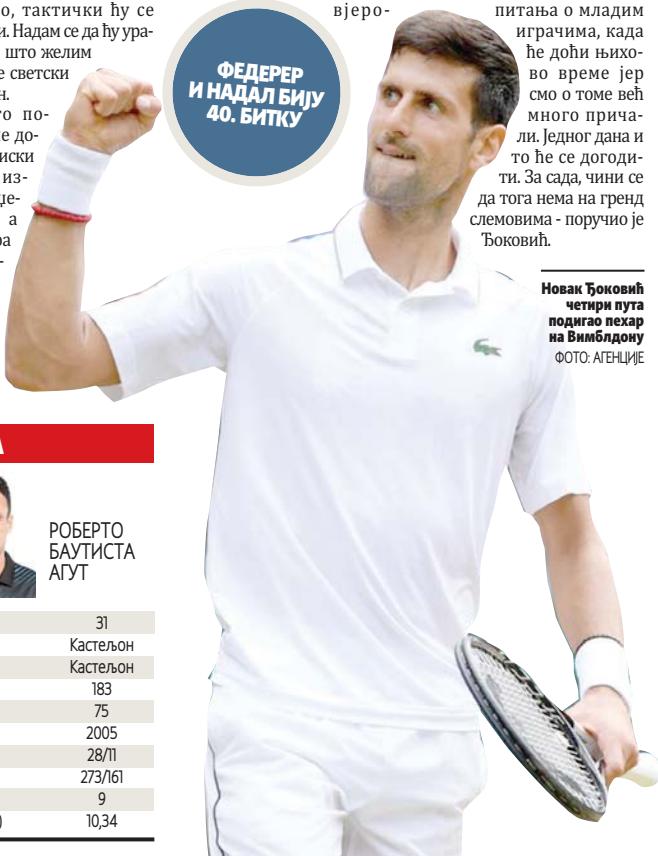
о, тактички ћу се и. Надам се да ћу ура- што желим е светски н.

о по- е до- иски из- це- а а

вјеро-

ФЕДЕРЕР И НАДАЛ БИЈУ 40. БИТКУ

питања о младим играчима, када ће доћи њихово време јер смо о томе већ много причали. Једног дана и то ће се догодити. За сада, чини се да тога нема на гренд слемовима - поручио је Ђоковић.

Новак Ђоковић четири пута подигао пехар на Вимблдону
ФОТО: АГЕНЦИЈЕ

А

РОБЕРТО БАУТИСТА АГУТ

| 31 |
|---|
| Кастељон |
| Кастељон |
| 183 |
| 75 |
| 2005 |
| 28/11 |
| 273/161 |
| 9 |
| 10,34 |